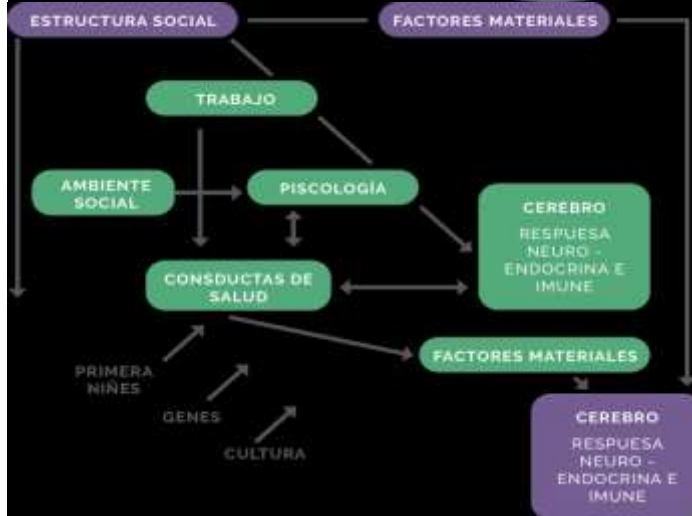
ESTRUCTURA SOCIAL

FACTORES MATERIALES

TRABAJO

AMBIENTE SOCIAL

PISCOLOGÍA

CEREBRO

RESPUESA NEURO - ENDOCRINA E IMUNE

CONSDUCTAS DE SALUD

PRIMERA NIÑES

GENES

CULTURA

FACTORES MATERIALES

CEREBRO

RESPUESA NEURO - ENDOCRINA E IMUNE